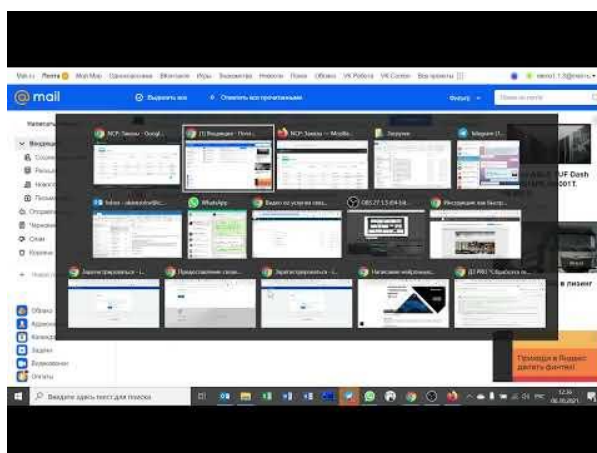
Mail.ru Почта Мой Мир Одноклассники ВКонтакте Игры Знакомства Новости Поиск Облако VK Работа VK Combo Все проекты

@mail

Выделить все

Отметить все прочитанными

Фильтр

Поиск по почте

Написать письмо

Входящие

Социальные сети

Рассылки

Новости

Письма себе

Отправленные

Черновики

Спам

Корзина

Новая папка

Облако

Адресная книга

Календарь

Задачи

Возможности

Оплаты

NCP: Заказы - Google

(1) Входящие - Почта

NCP: Заказы — Mozilla

Загрузки

Мессенджер

Inbox - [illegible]

WhatsApp

Видео по услугам связ

085.27.13.64-54

Инструкция как быстро

Зарегистрироваться - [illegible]

Предоставление связи

Зарегистрироваться - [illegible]

Начальная нейронная

ДЗ РКО "Обработка п

TUF Dash

в лизинг

Помощь в Яндекс делать фитне!

Введите здесь текст для поиска

РУС

12:36

06.05.2021